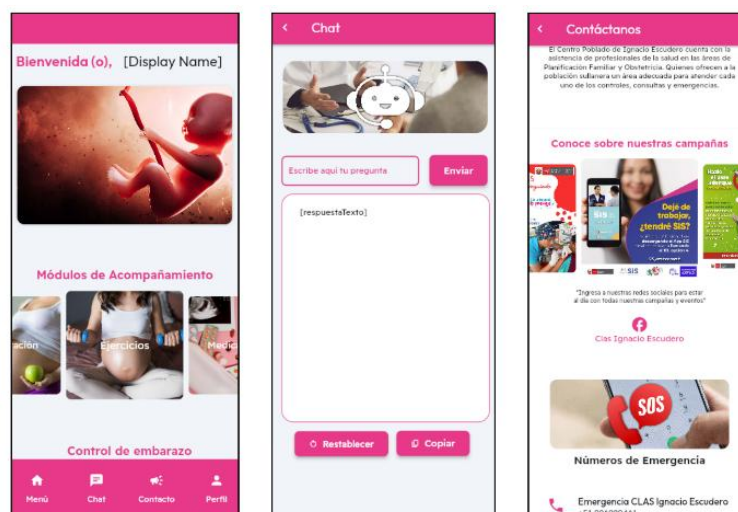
Bienvenida (o), [Display Name]

Módulos de Acompañamiento

ación

Ejercicios

Medic

Control de embarazo

Menú

Chat

Contacto

Perfil

Chat

Escribe aquí tu pregunta

Enviar

[respuestaTexto]

Restablecer

Copiar

Contáctanos

El Centro Poblado de Ignacio Escudero cuenta con la asistencia de profesionales de la salud en las áreas de Planificación Familiar y Obstetricia. Quienes ofrecen a la población sullanera un área adecuada para atender cada uno de los controles, consultas y emergencias.

Conoce sobre nuestras campañas

Dejé de trabajo, ¿tendré SIS?

SIS

"Ingresa a nuestras redes sociales para estar al día con todas nuestras campañas y eventos"

Clas Ignacio Escudero

SOS

Números de Emergencia

Emergencia CLAS Ignacio Escudero